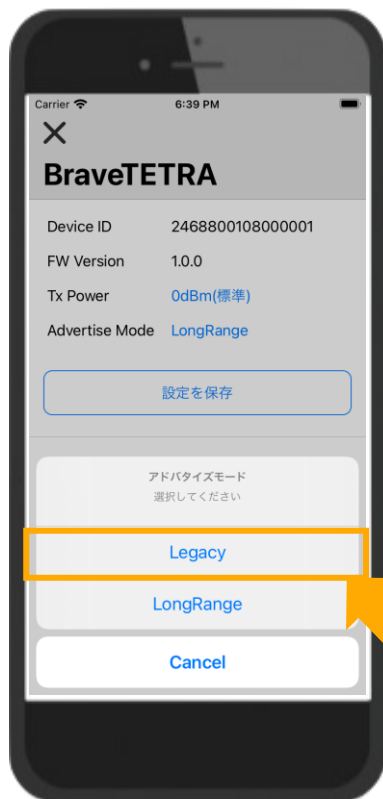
Carrier 6:39 PM

BraveTETRA

| Device ID | 2468800108000001 |
|---|---|
| FW Version | 1.0.0 |
| Tx Power | 0dBm(標準) |
| Advertise Mode | LongRange |

設定を保存

アドバタイズモード
選択してください

Legacy

LongRange

Cancel